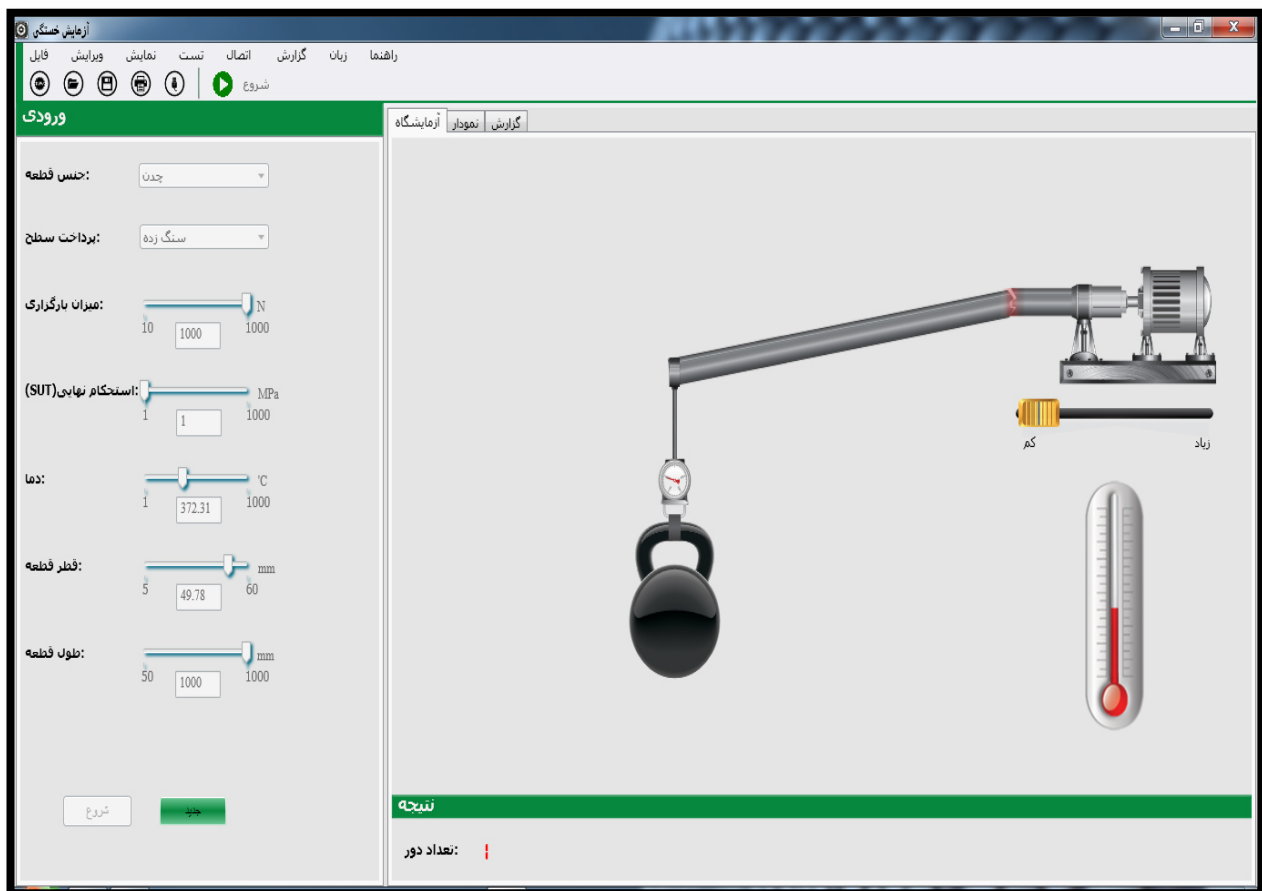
آزمایش خستگی

فایل ویرایش نمایش تست اتصال گزارش زبان راهنما

شروع

ورودی

:جنس قطعه چدن

:پرداخت سطح سنگ زده

:میزان بارگزاری N 10 1000 1000

:استحکام نهایی(SUT) MPa 1 1 1000

:دما °C 1 372.31 1000

:قطر قطعه mm 5 49.78 60

:طول قطعه mm 50 1000 1000

شروع جدید

گزارش نمودار آزمایشگاه

کم زیاد

نتیجه

:تعداد دور !